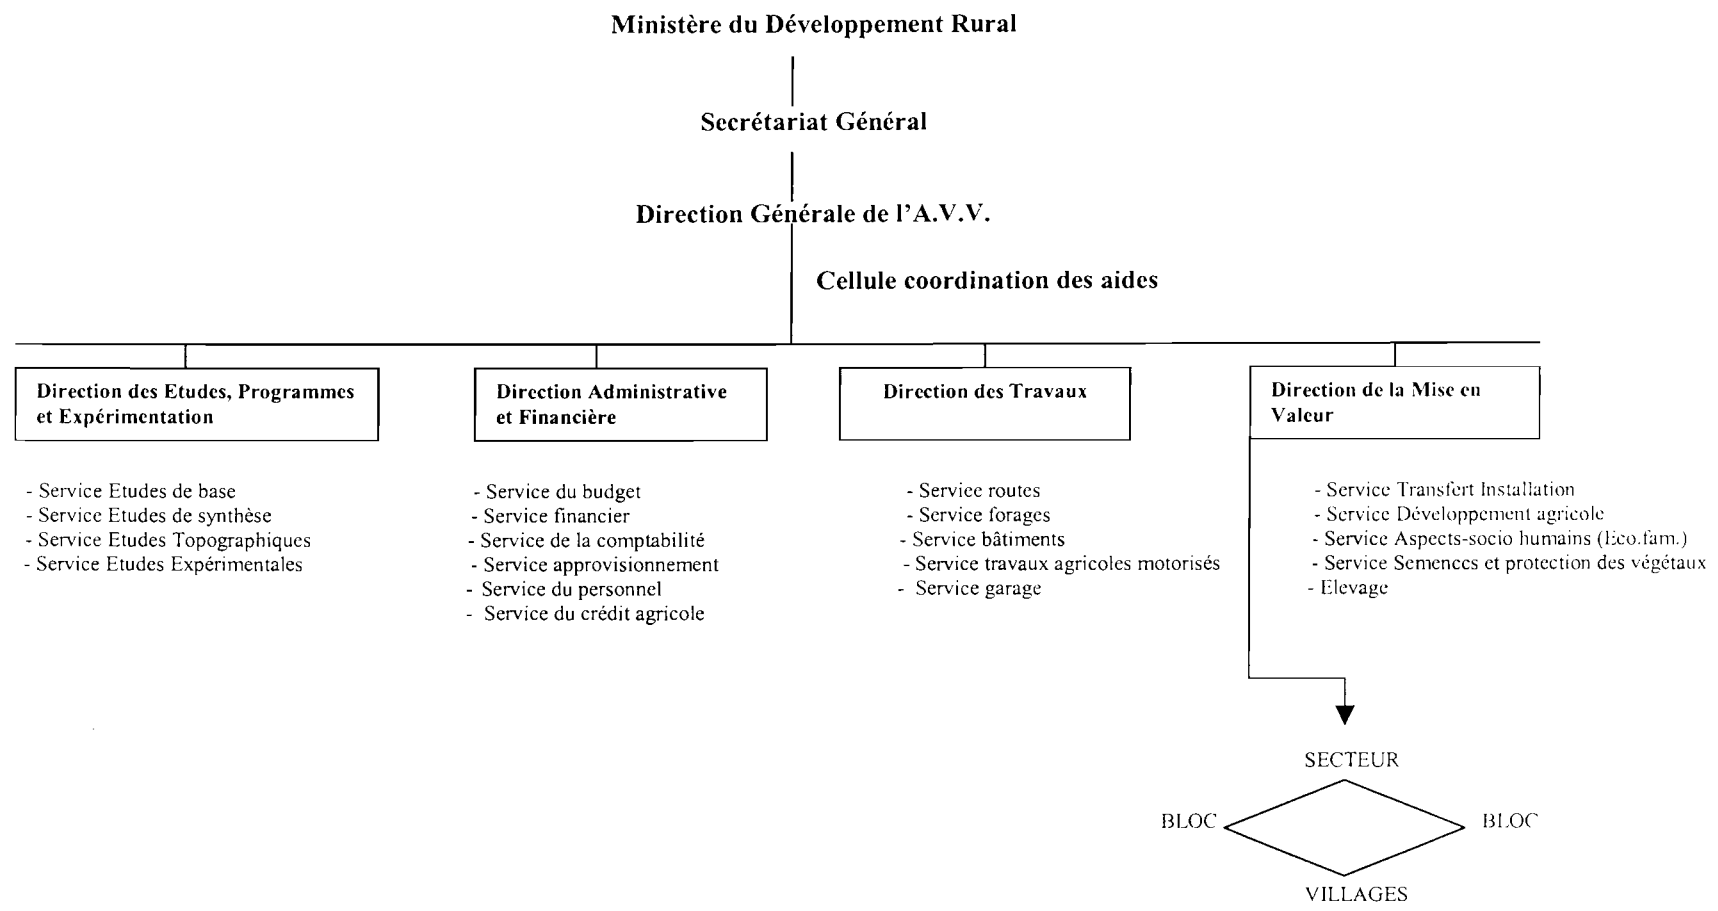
Ministère du Développement Rural

Secrétariat Général

Direction Générale de l'A.V.V.

Cellule coordination des aides

Direction des Etudes, Programmes et Expérimentation

- Service Etudes de base
- Service Etudes de synthèse
- Service Etudes Topographiques
- Service Etudes Expérimentales

Direction Administrative et Financière

- Service du budget
- Service financier
- Service de la comptabilité
- Service approvisionnement
- Service du personnel
- Service du crédit agricole

Direction des Travaux

- Service routes
- Service forages
- Service bâtiments
- Service travaux agricoles motorisés
- Service garage

Direction de la Mise en Valeur

- Service Transfert Installation
- Service Développement agricole
- Service Aspects-socio humains (Eco.fam.)
- Service Semences et protection des végétaux
- Elevage

SECTEUR
BLOC
BLOC
VILLAGES